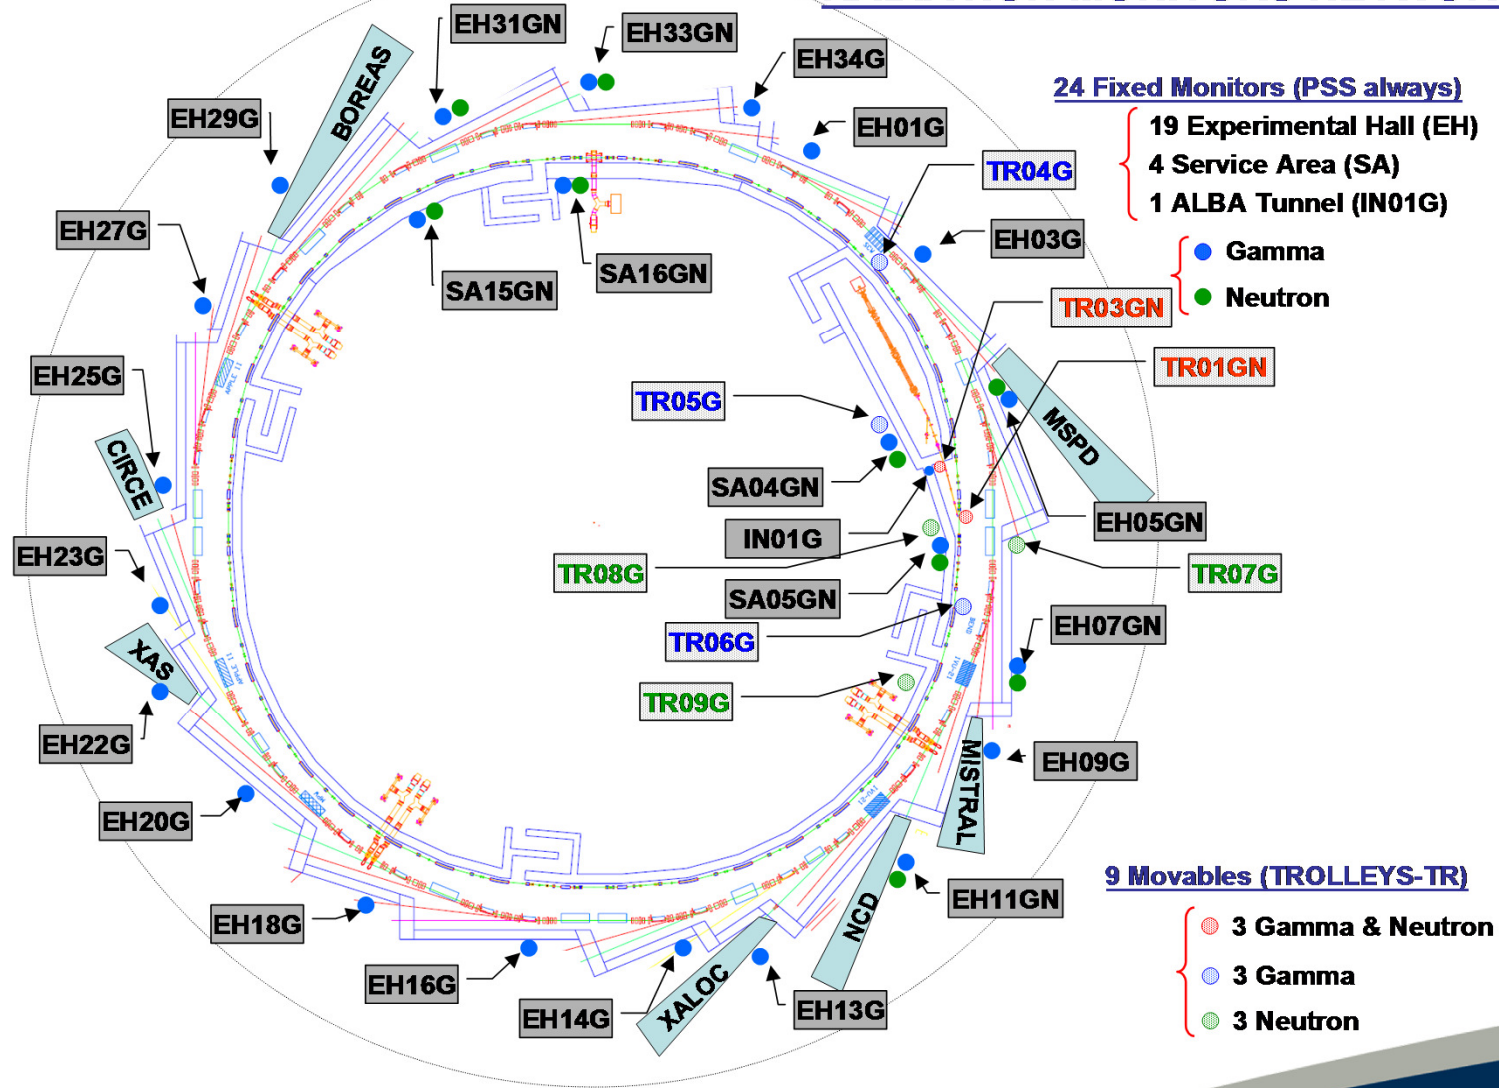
EH31GN
EH33GN
EH34G
EH29G
BOREAS
EH01G
TR04G
EH27G
SA15GN
SA16GN
EH03G
TR03GN
EH25G
TR05G
TR01GN
MSPD
CIRCE
SA04GN
IN01G
EH05GN
EH23G
TR08G
TR07G
SA05GN
TR06G
EH07GN
XAS
TR09G
EH22G
EH09G
MISTRAL
EH20G
NCD
EH11GN
EH18G
EH16G
XALOC
EH14G
EH13G

24 Fixed Monitors (PSS always)
19 Experimental Hall (EH)
4 Service Area (SA)
1 ALBA Tunnel (IN01G)
Gamma
Neutron

9 Movables (TROLLEYS-TR)
3 Gamma & Neutron
3 Gamma
3 Neutron